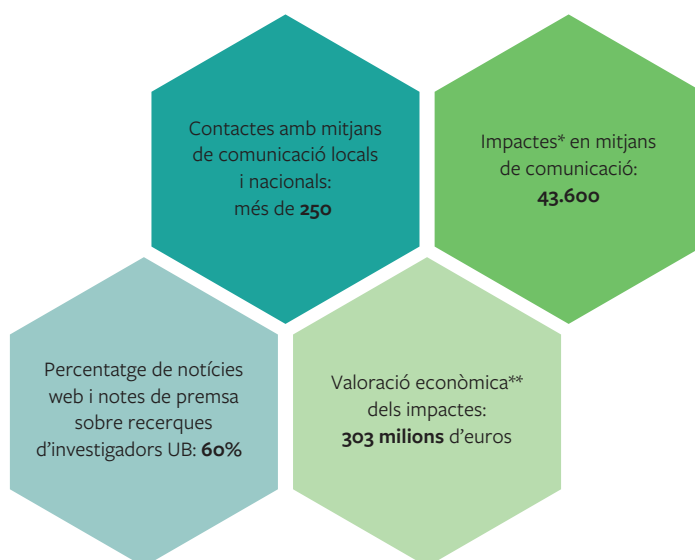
Contactes amb mitjans de comunicació locals i nacionals: més de **250**

Impactes* en mitjans de comunicació: **43.600**

Percentatge de notícies web i notes de premsa sobre recerques d'investigadors UB: **60%**

Valoració econòmica** dels impactes: **303 milions** d'euros